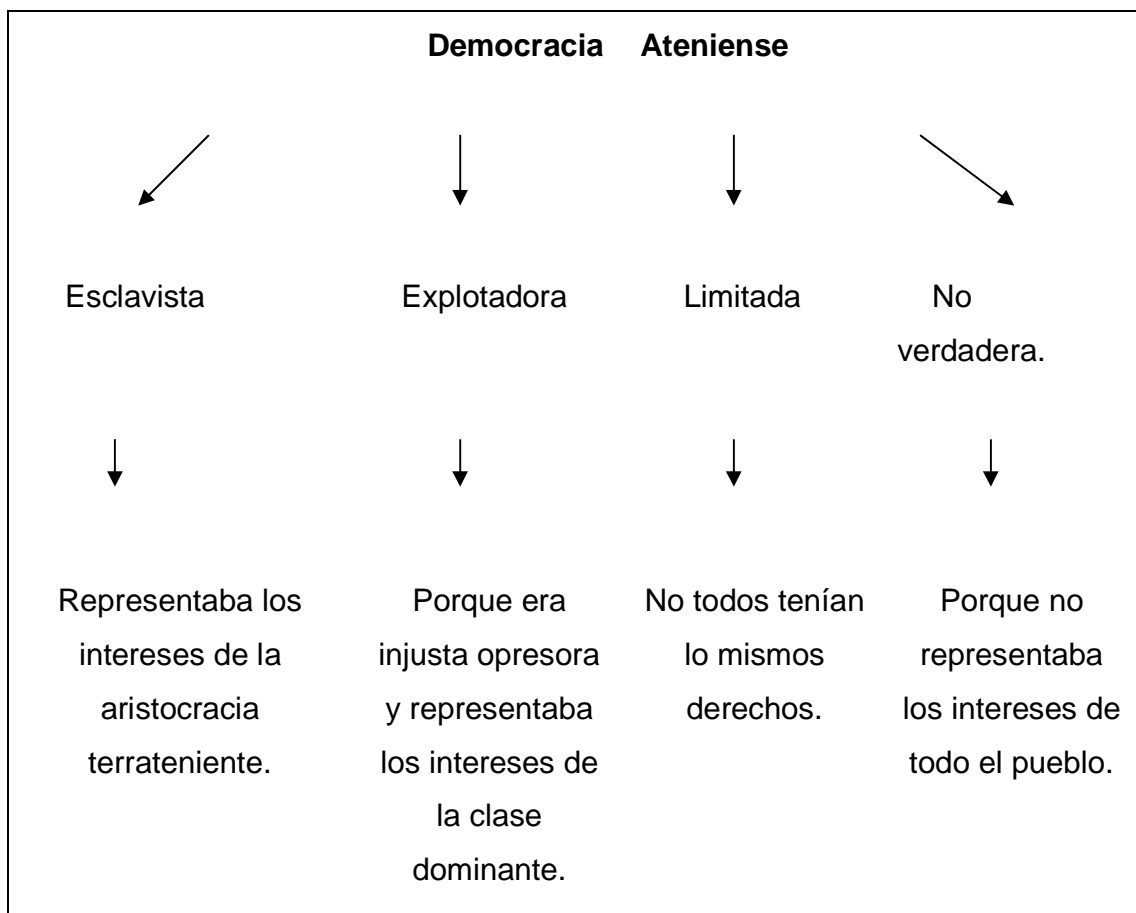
Democracia Ateniense

Esclavista

Representaba los intereses de la aristocracia terrateniente.

Explotadora

Porque era injusta opresora y representaba los intereses de la clase dominante.

Limitada

No todos tenían lo mismos derechos.

No verdadera.

Porque no representaba los intereses de todo el pueblo.